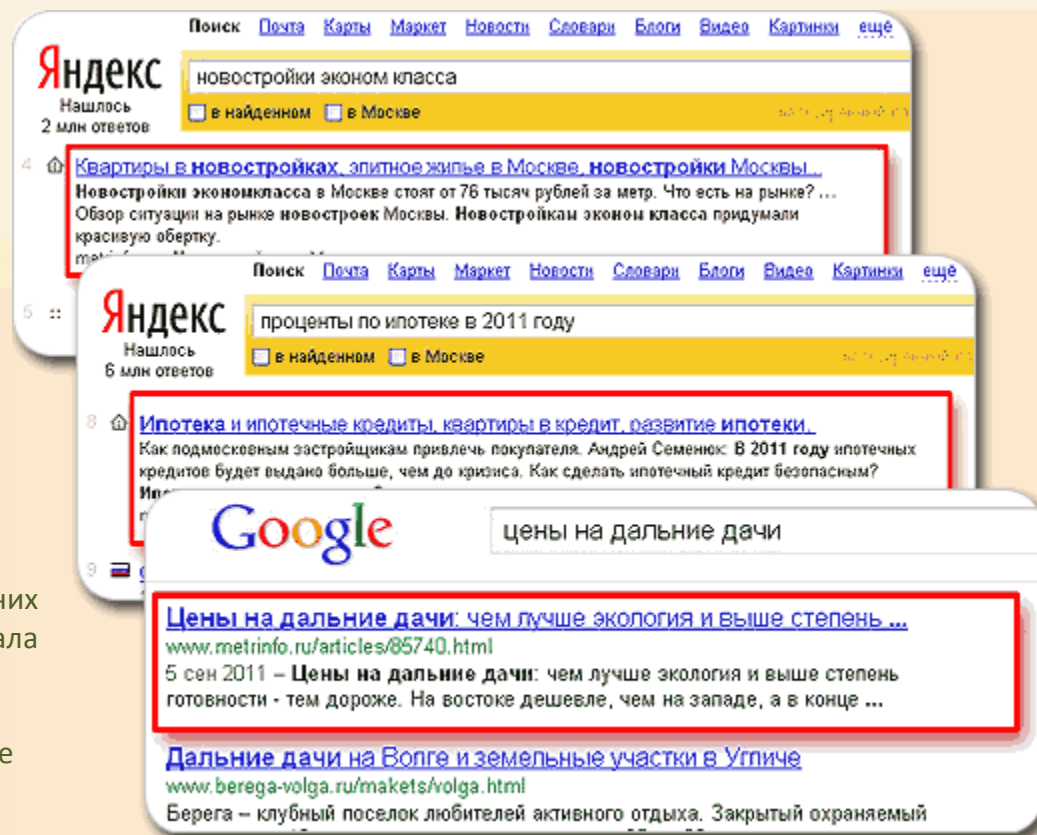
Поиск Почта Карты Маркет Новости Словари Блоги Видео Картинки ещё

Яндекс
Нашлось
2 млн ответов

новостройки эконом класса

в найденном в Москве

4 Квартиры в новостройках, элитное жильё в Москве, новостройки Москвы...
Новостройки экономкласса в Москве стоят от 76 тысяч рублей за метр. Что есть на рынке? ... Обзор ситуации на рынке новостроек Москвы. Новостройкам эконом класса придумали красивую обертку.
metr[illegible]

5

Поиск Почта Карты Маркет Новости Словари Блоги Видео Картинки ещё

Яндекс
Нашлось
6 млн ответов

проценты по ипотеке в 2011 году

в найденном в Москве

8 Ипотека и ипотечные кредиты, квартиры в кредит, развитие ипотеки.
Как подмосковным застройщикам привлечь покупателя. Андрей Семенюк: В 2011 году ипотечных кредитов будет выдано больше, чем до кризиса. Как сделать ипотечный кредит безопасным?
Ипо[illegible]

9

Google

цены на дальние дачи

Цены на дальние дачи: чем лучше экология и выше степень ...
www.metrinfo.ru/articles/85740.html
5 сен 2011 – Цены на дальние дачи: чем лучше экология и выше степень готовности - тем дороже. На востоке дешевле, чем на западе, а в конце ...

Дальние дачи на Волге и земельные участки в Угличе
www.berega-volga.ru/makets/volga.html
Берега – клубный поселок любителей активного отдыха. Закрытый охраняемый

них
ала
е